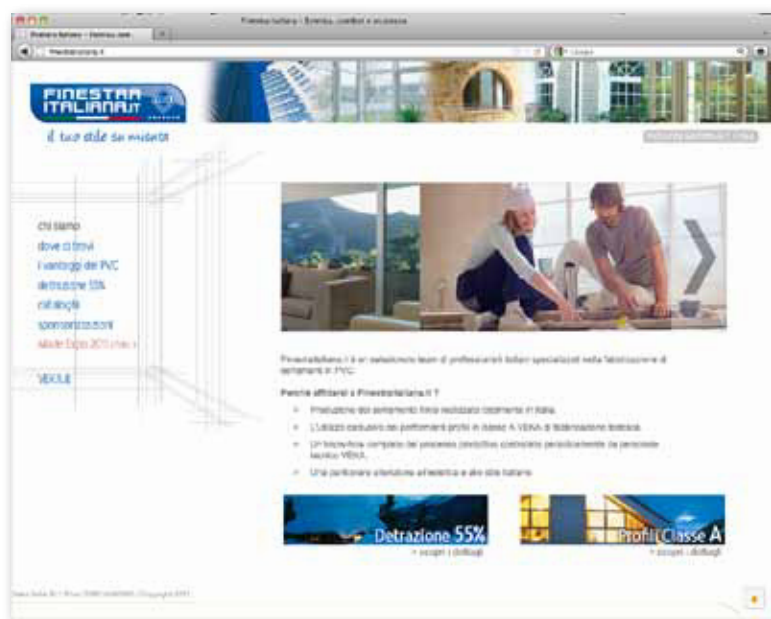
Finestra Italiana - Estetica, comfort e sicurezza

Finestra Italiana - Estetica, comfort

FINESTRA ITALIANA.IT

il tuo stile su misura

chi siamo
dove ci trovi
i vantaggi del PVC
detrazione 55%
cataloghi
sponsorizzazioni
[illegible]

VEKA

Finestraitaliana.it è un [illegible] team di professionisti italiani specializzati nella fabbricazione di serramenti in PVC.

Perché affidarsi a Finestraitaliana.it ?

Produzione del serramento finito realizzata totalmente in Italia.
L'utilizzo esclusivo dei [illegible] profili in classe A VEKA di fabbricazione tedesca.
Un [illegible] completo del processo produttivo controllato periodicamente da personale tecnico VEKA.
Una particolare attenzione all'estetica e allo stile italiano.

Detrazione 55%
> scopri i dettagli

Profili Classe A
> scopri i dettagli

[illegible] Copyright 2011